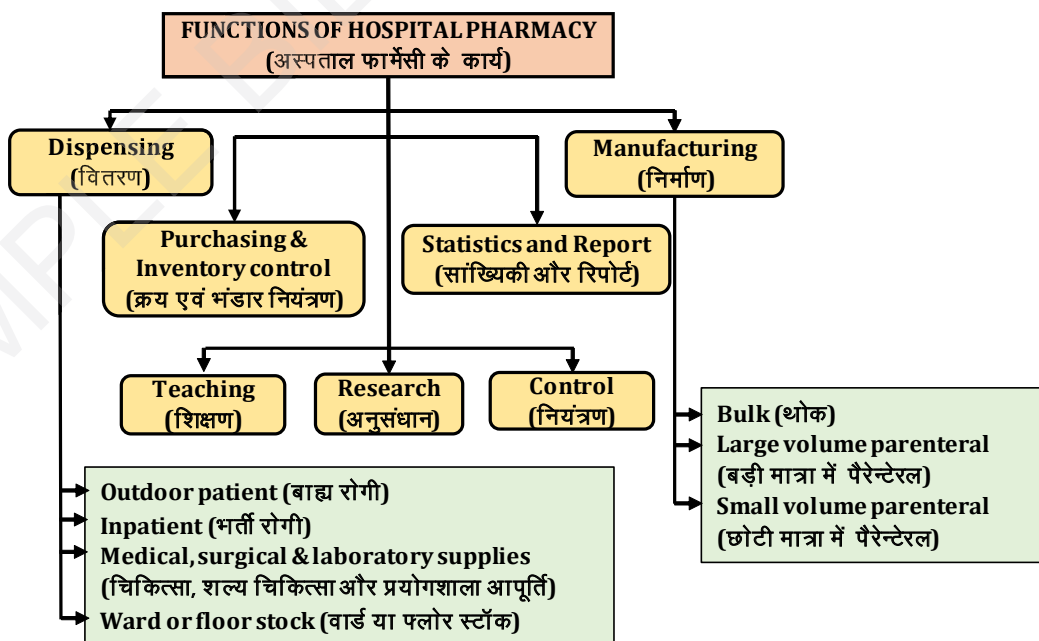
FUNCTIONS OF HOSPITAL PHARMACY
(अस्पताल फार्मेसी के कार्य)

Dispensing
(वितरण)

Manufacturing
(निर्माण)

Purchasing & Inventory control
(क्रय एवं भंडार नियंत्रण)

Statistics and Report
(सांख्यिकी और रिपोर्ट)

Teaching
(शिक्षण)

Research
(अनुसंधान)

Control
(नियंत्रण)

Bulk (थोक)
Large volume parenteral
(बड़ी मात्रा में पैरेन्टेरल)
Small volume parenteral
(छोटी मात्रा में पैरेन्टेरल)

Outdoor patient (बाह्य रोगी)
Inpatient (भर्ती रोगी)
Medical, surgical & laboratory supplies
(चिकित्सा, शल्य चिकित्सा और प्रयोगशाला आपूर्ति)
Ward or floor stock (वार्ड या फ्लोर स्टॉक)